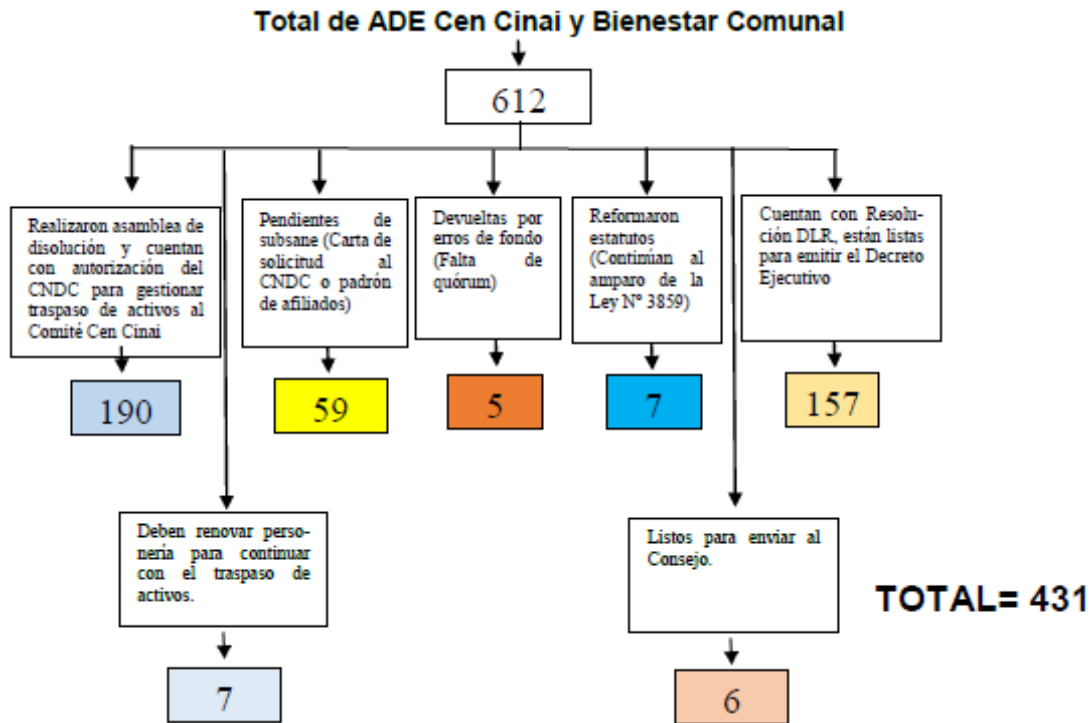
Total de ADE Cen Cinai y Bienestar Comunal

612

Realizaron asamblea de disolución y cuentan con autorización del CNDC para gestionar traspaso de activos al Comité Cen Cinai

190

Pendientes de subsane (Carta de solicitud al CNDC o padrón de afiliados)

59

Devueltas por erros de fondo (Falta de quórum)

5

Reformaron estatutos (Continúan al amparo de la Ley N° 3859)

7

Cuentan con Resolución DLR, están listas para emitir el Decreto Ejecutivo

157

Deben renovar personería para continuar con el traspaso de activos.

7

Listos para enviar al Consejo.

6

TOTAL= 431